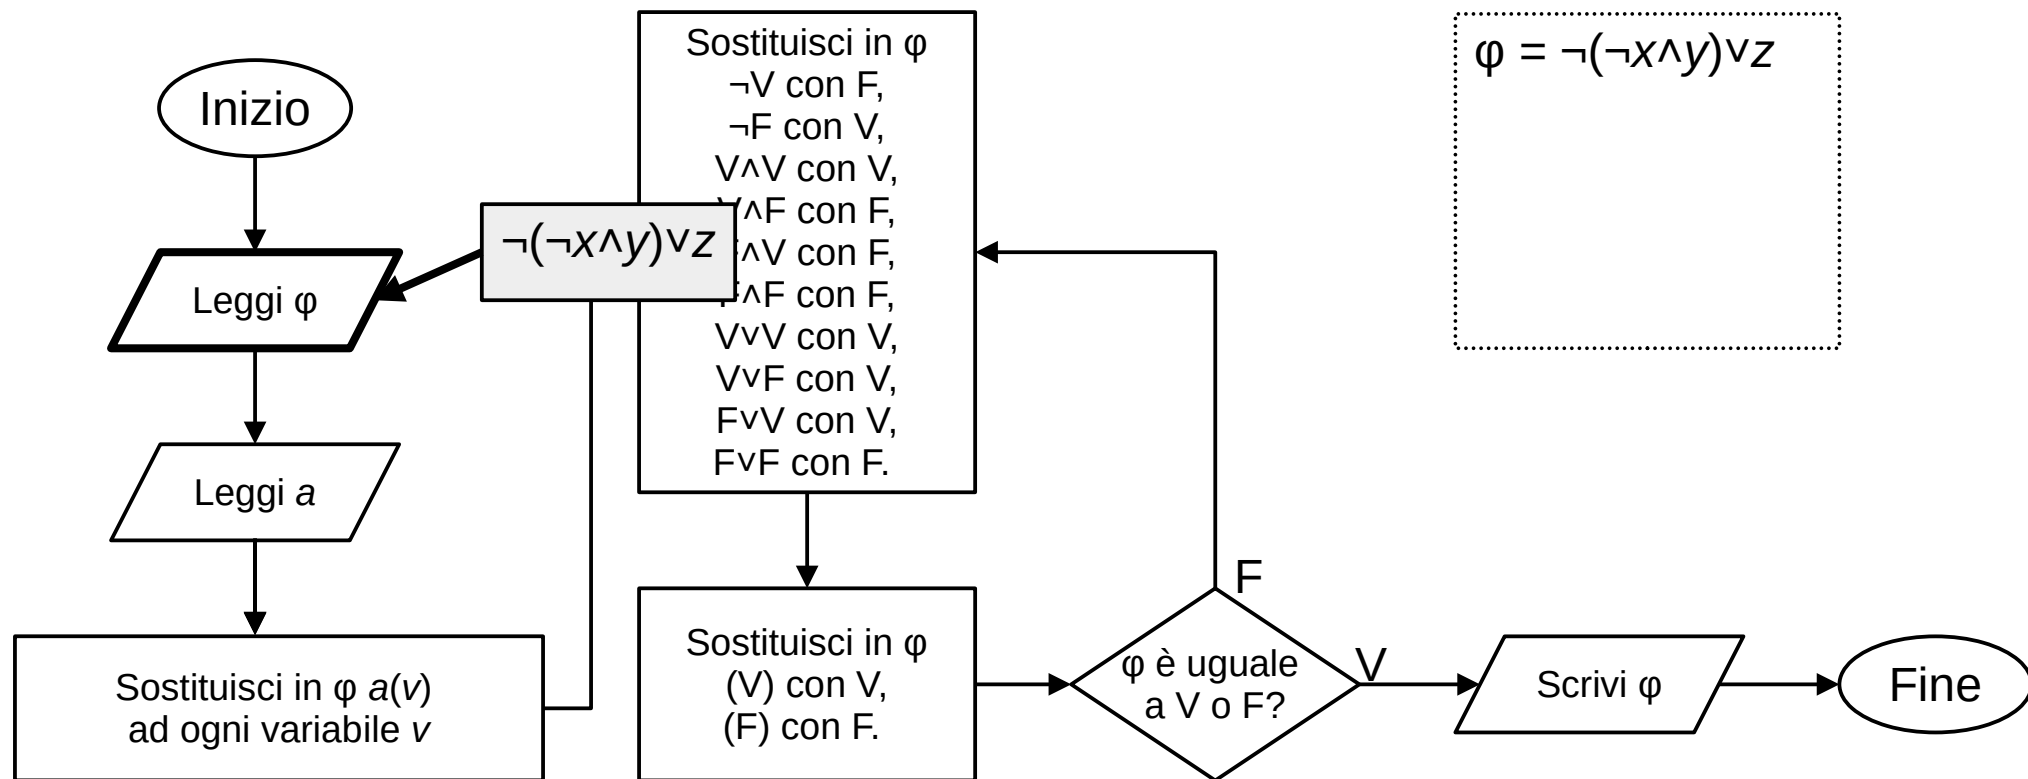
Inizio

Leggi φ

$\neg(\neg x \wedge y) \vee z$

Leggi *a*

Sostituisci in φ *a*(*v*) ad ogni variabile *v*

Sostituisci in φ
¬V con F,
¬F con V,
V∧V con V,
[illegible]∧F con F,
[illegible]∧V con F,
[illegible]∧F con F,
V∨V con V,
V∨F con V,
F∨V con V,
F∨F con F.

Sostituisci in φ
(V) con V,
(F) con F.

φ è uguale a V o F?

F

V

Scrivi φ

Fine

$\varphi = \neg(\neg x \wedge y) \vee z$